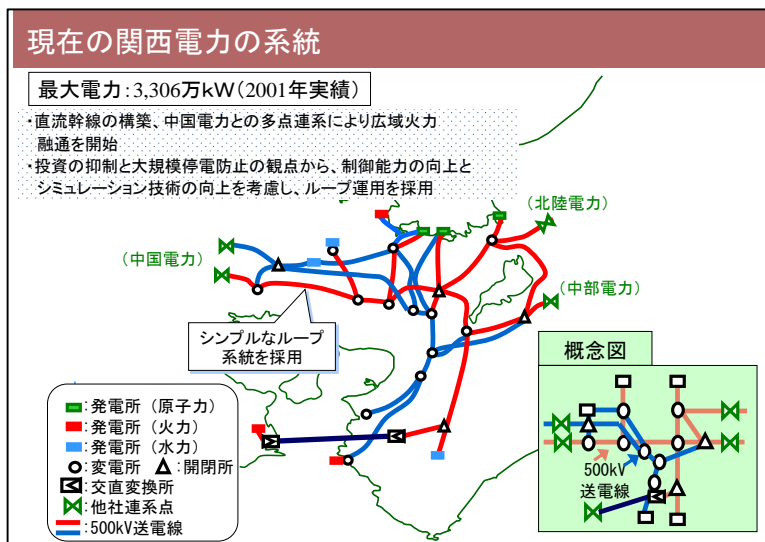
現在の関西電力の系統

最大電力：3,306万kW（2001年実績）

・直流幹線の構築、中国電力との多点連系により広域火力融通を開始
・投資の抑制と大規模停電防止の観点から、制御能力の向上とシミュレーション技術の向上を考慮し、ループ運用を採用

（北陸電力）

（中国電力）

（中部電力）

シンプルなループ系統を採用

概念図

500kV送電線

発電所（原子力）
発電所（火力）
発電所（水力）
変電所 △：開閉所
交直変換所
他社連系点
500kV送電線